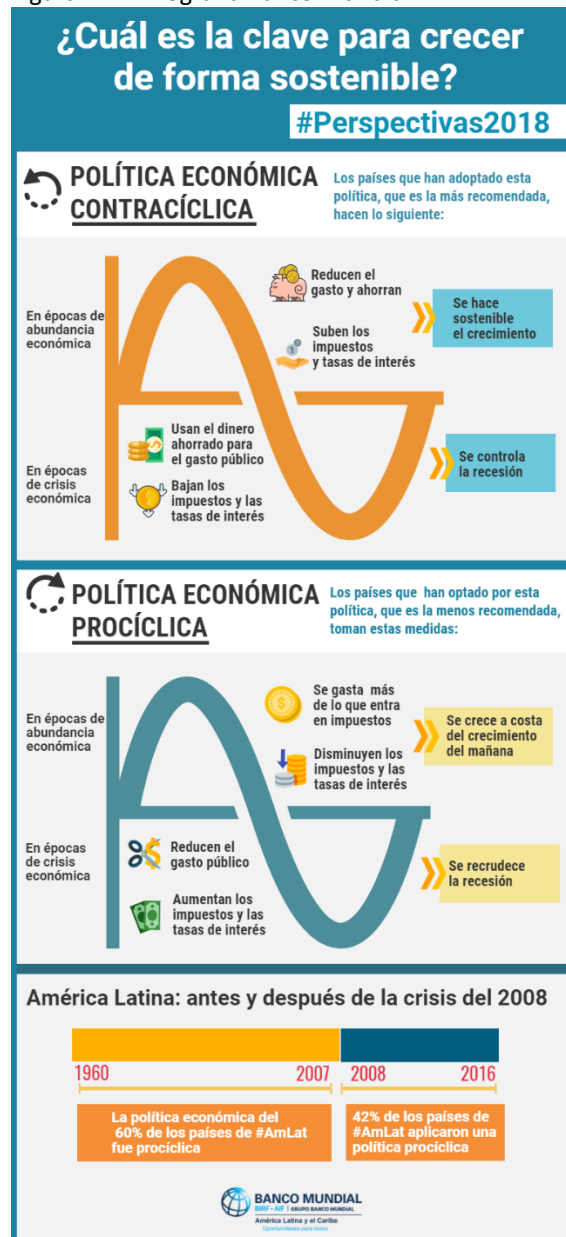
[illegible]

¿Cuál es la clave para crecer de forma sostenible?

#Perspectivas2018

POLÍTICA ECONÓMICA CONTRACÍCLICA

Los países que han adoptado esta política, que es la más recomendada, hacen lo siguiente:

En épocas de abundancia económica

Reducen el gasto y ahorran

Suben los impuestos y tasas de interés

Se hace sostenible el crecimiento

En épocas de crisis económica

Usan el dinero ahorrado para el gasto público

Bajan los impuestos y las tasas de interés

Se controla la recesión

POLÍTICA ECONÓMICA PROCÍCLICA

Los países que han optado por esta política, que es la menos recomendada, toman estas medidas:

En épocas de abundancia económica

Se gasta más de lo que entra en impuestos

Disminuyen los impuestos y las tasas de interés

Se crece a costa del crecimiento del mañana

En épocas de crisis económica

Reducen el gasto público

Aumentan los impuestos y las tasas de interés

Se recrudece la recesión

América Latina: antes y después de la crisis del 2008

1960 2007 2008 2016

La política económica del 60% de los países de #AmLat fue procíclica

42% de los países de #AmLat aplicaron una política procíclica

BANCO MUNDIAL
BIRF • AIF | GRUPO BANCO MUNDIAL
América Latina y el Caribe
Oportunidades para todos